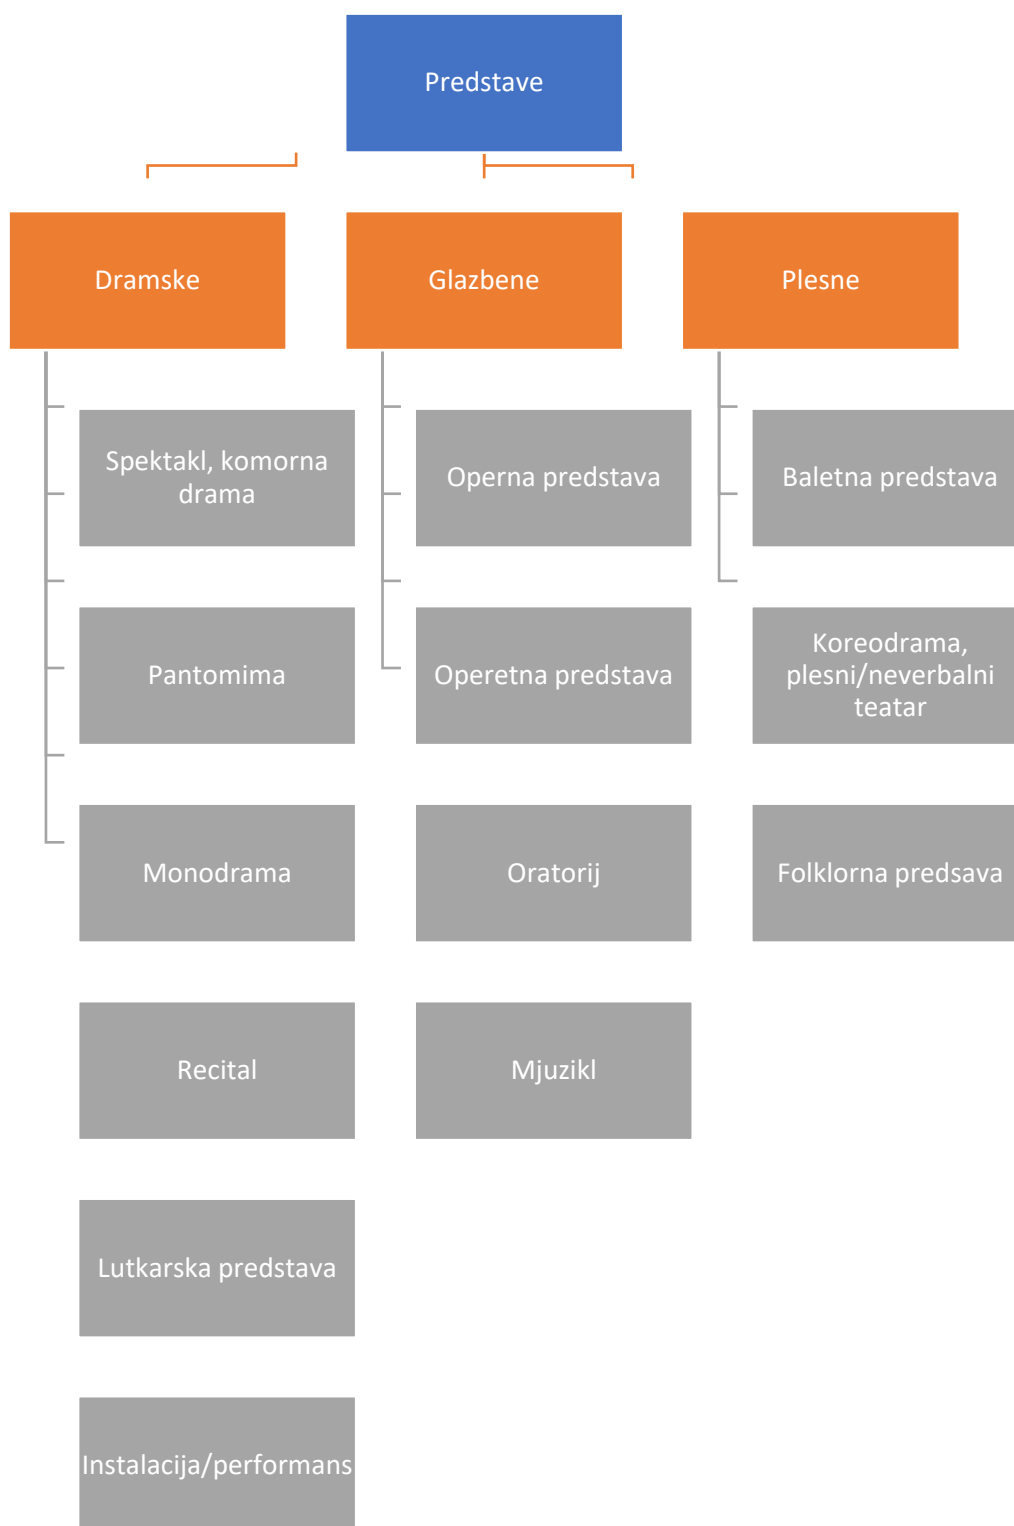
Predstave

Dramske

Spektakl, komorna drama

Pantomima

Monodrama

Recital

Lutkarska predstava

Instalacija/performans

Glazbene

Operna predstava

Operetna predstava

Oratorij

Mjuzikl

Plesne

Baletna predstava

Koreodrama, plesni/neverbalni teatar

Folklorna predsava